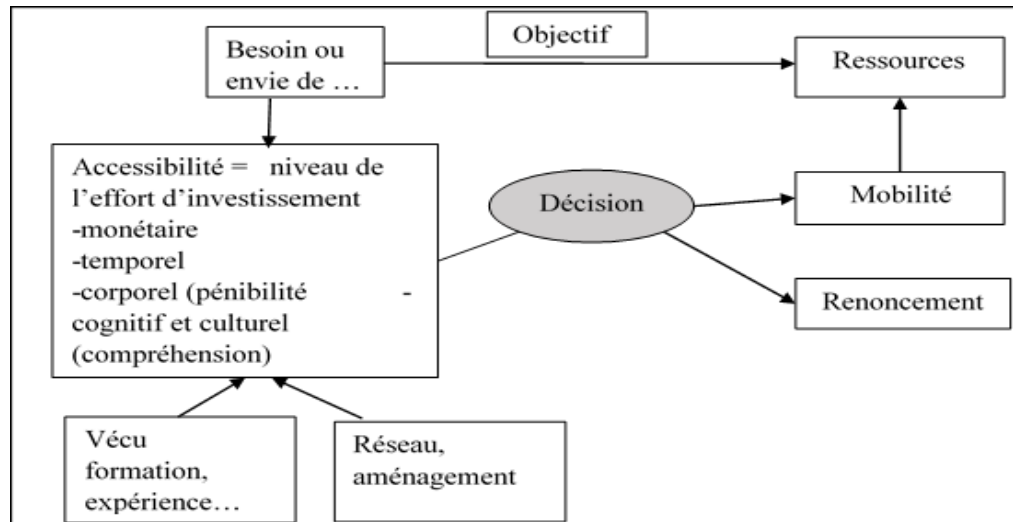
Objectif

Besoin ou envie de …

Ressources

Accessibilité = niveau de l'effort d'investissement
-monétaire
-temporel
-corporel (pénibilité -
cognitif et culturel (compréhension)

Décision

Mobilité

Renoncement

Vécu formation, expérience…

Réseau, aménagement